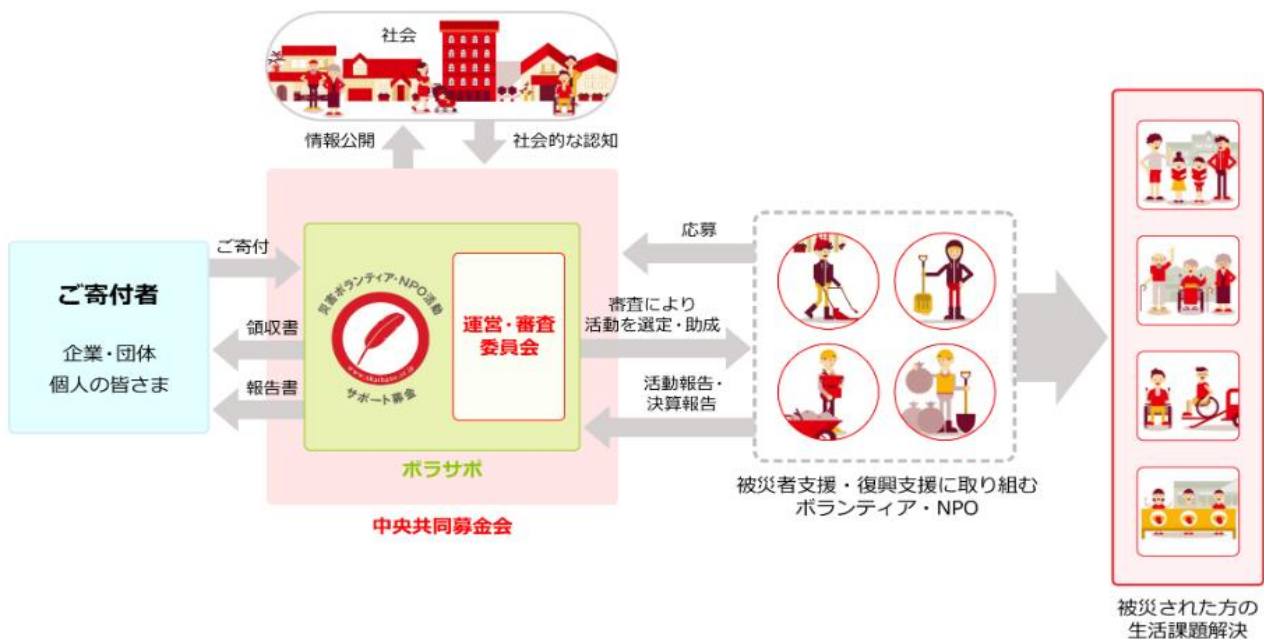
社会

情報公開

社会的な認知

ご寄付者

企業・団体
個人の皆さま

ご寄付

領収書

報告書

災害ボランティア・NPO活動
www.akaihane.or.jp
サポート募金

運営・審査委員会

ボラサポ

中央共同募金会

応募

審査により
活動を選定・助成

活動報告・
決算報告

被災者支援・復興支援に取り組む
ボランティア・NPO

被災された方の
生活課題解決